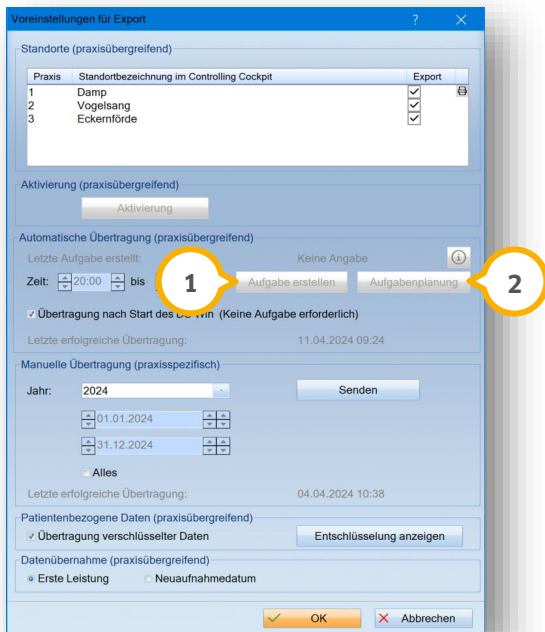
Voreinstellungen für Export

?

Standorte (praxisübergreifend)

| Praxis | Standortbezeichnung im Controlling Cockpit | Export |
|---|---|---|
| 1 | Damp | ✓ |
| 2 | Vogelsang | ✓ |
| 3 | Eckernförde | ✓ |

Aktivierung (praxisübergreifend)

Aktivierung

Automatische Übertragung (praxisübergreifend)

Letzte Aufgabe erstellt: Keine Angabe

Zeit: 20:00 bis

1

Aufgabe erstellen

Aufgabenplanung

2

Übertragung nach Start des DS-Win (Keine Aufgabe erforderlich)

Letzte erfolgreiche Übertragung: 11.04.2024 09:24

Manuelle Übertragung (praxisspezifisch)

Jahr: 2024

Senden

01.01.2024

31.12.2024

Alles

Letzte erfolgreiche Übertragung: 04.04.2024 10:38

Patientenbezogene Daten (praxisübergreifend)

Übertragung verschlüsselter Daten

Entschlüsselung anzeigen

Datenübernahme (praxisübergreifend)

Erste Leistung

Neuaufnahmedatum

OK

Abbrechen